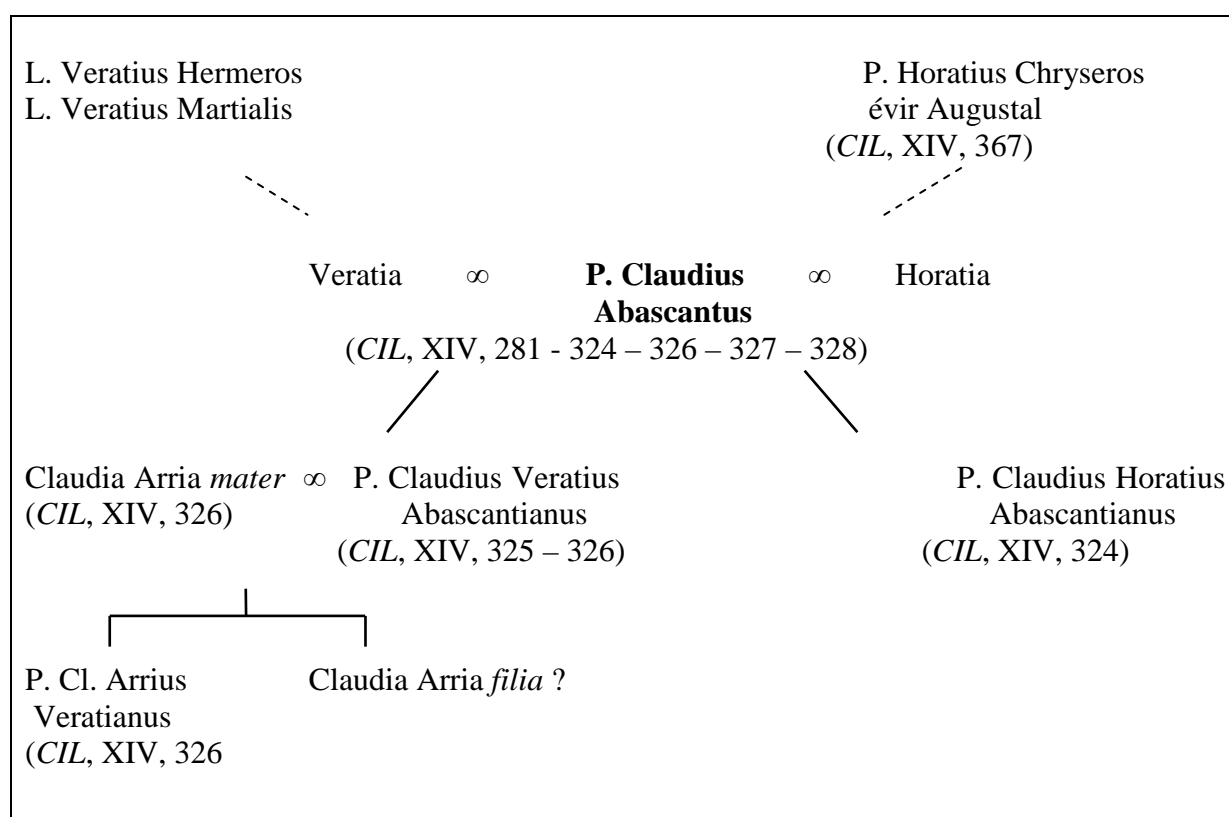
L. Veratius Hermeros
L. Veratius Martialis

P. Horatius Chryseros
évir Augustal
(*CIL*, XIV, 367)

Veratia $\infty$ **P. Claudius Abascantus** $\infty$ Horatia
(*CIL*, XIV, 281 - 324 – 326 – 327 – 328)

Claudia Arria *mater* $\infty$ P. Claudius Veratius Abascantianus
(*CIL*, XIV, 326) (*CIL*, XIV, 325 – 326)

P. Claudius Horatius Abascantianus
(*CIL*, XIV, 324)

P. Cl. Arrius Veratianus
(*CIL*, XIV, 326

Claudia Arria *filia* ?